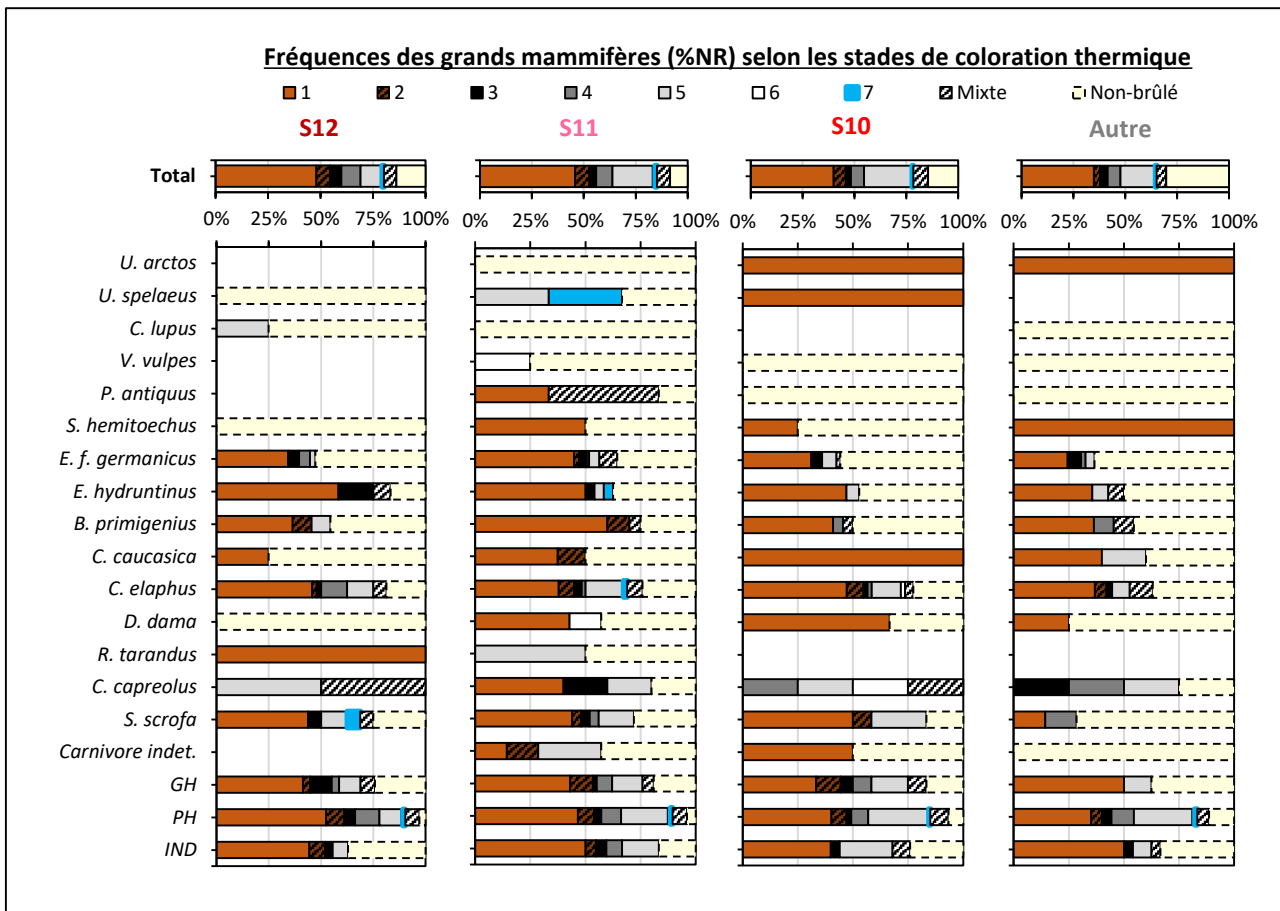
Fréquences des grands mammifères (%NR) selon les stades de coloration thermique

1 2 3 4 5 6 7 Mixte Non-brûlé

S12

S11

S10

Autre

Total

0% 25% 50% 75% 100% 0% 25% 50% 75% 100% 0% 25% 50% 75% 100% 0% 25% 50% 75% 100%

U. arctos
U. spelaeus
C. lupus
V. vulpes
P. antiquus
S. hemitoechus
E. f. germanicus
E. hydruntinus
B. primigenius
C. caucasica
C. elaphus
D. dama
R. tarandus
C. capreolus
S. scrofa
Carnivore indet.
GH
PH
IND